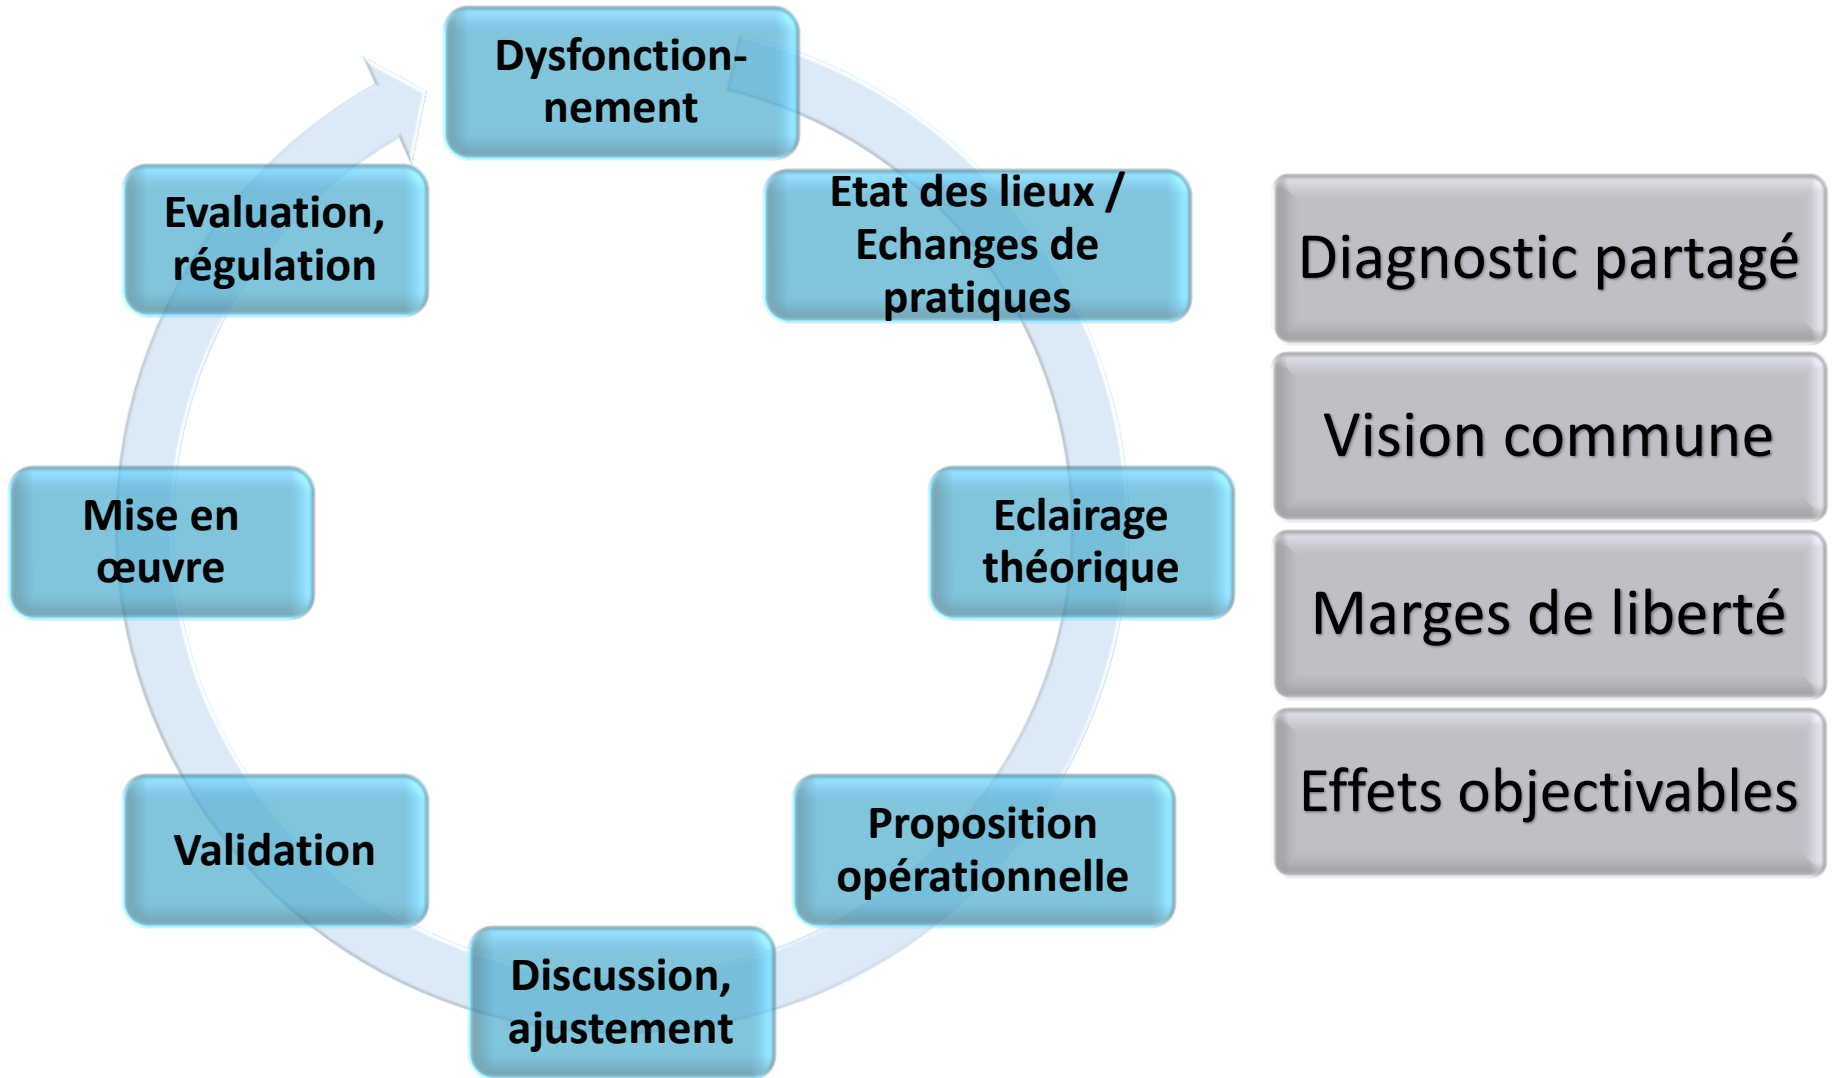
Dysfonctionnement

Etat des lieux / Echanges de pratiques

Eclairage théorique

Proposition opérationnelle

Discussion, ajustement

Validation

Mise en œuvre

Evaluation, régulation

Diagnostic partagé

Vision commune

Marges de liberté

Effets objectivables